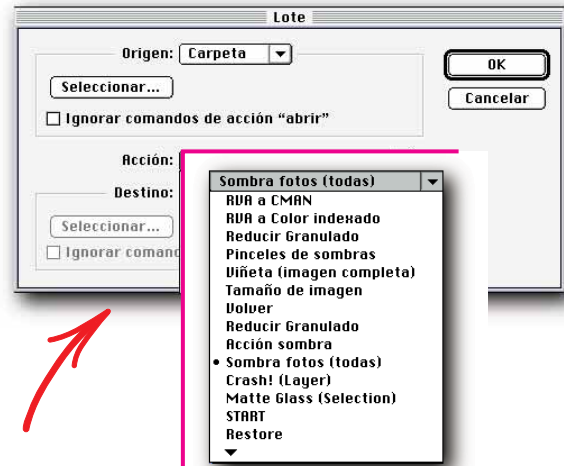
Lote

Origen: Carpeta

Seleccionar...

Ignorar comandos de acción "abrir"

OK

Cancelar

Acción:

Destino:

Seleccionar...

Ignorar comando

Sombra fotos (todas)

RVA a CMAN
RVA a Color indexado
Reducir Granulado
Pinceles de sombras
Viñeta (imagen completa)
Tamaño de imagen
Volver
Reducir Granulado
Acción sombra
• Sombra fotos (todas)
Crash! (Layer)
Matte Glass (Selection)
START
Restore